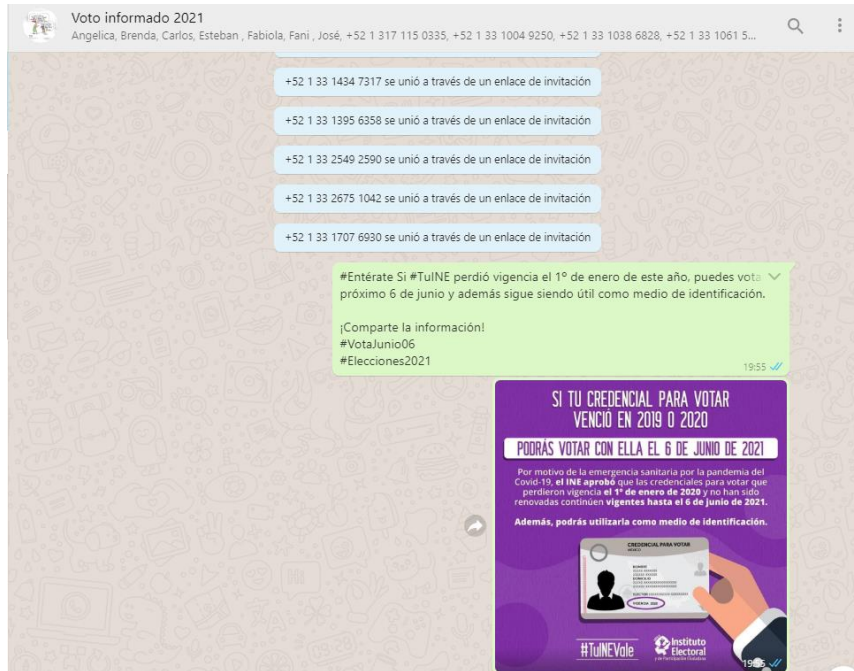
Voto informado 2021
Angelica, Brenda, Carlos, Esteban , Fabiola, Fani , José, +52 1 317 115 0335, +52 1 33 1004 9250, +52 1 33 1038 6828, +52 1 33 1061 5...

+52 1 33 1434 7317 se unió a través de un enlace de invitación

+52 1 33 1395 6358 se unió a través de un enlace de invitación

+52 1 33 2549 2590 se unió a través de un enlace de invitación

+52 1 33 2675 1042 se unió a través de un enlace de invitación

+52 1 33 1707 6930 se unió a través de un enlace de invitación

#Entérate Si #TuINE perdió vigencia el 1º de enero de este año, puedes vota próximo 6 de junio y además sigue siendo útil como medio de identificación.

¡Comparte la información!
#VotaJunio06
#Elecciones2021

19:55

SI TU CREDENCIAL PARA VOTAR VENCIÓ EN 2019 O 2020

PODRÁS VOTAR CON ELLA EL 6 DE JUNIO DE 2021

Por motivo de la emergencia sanitaria por la pandemia del Covid-19, el INE aprobó que las credenciales para votar que perdieron vigencia el 1º de enero de 2020 y no han sido renovadas continúen vigentes hasta el 6 de junio de 2021.

Además, podrás utilizarla como medio de identificación.

CREDENCIAL PARA VOTAR

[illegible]

#TuINEVale

Instituto Electoral y de Participación Ciudadana

19:56